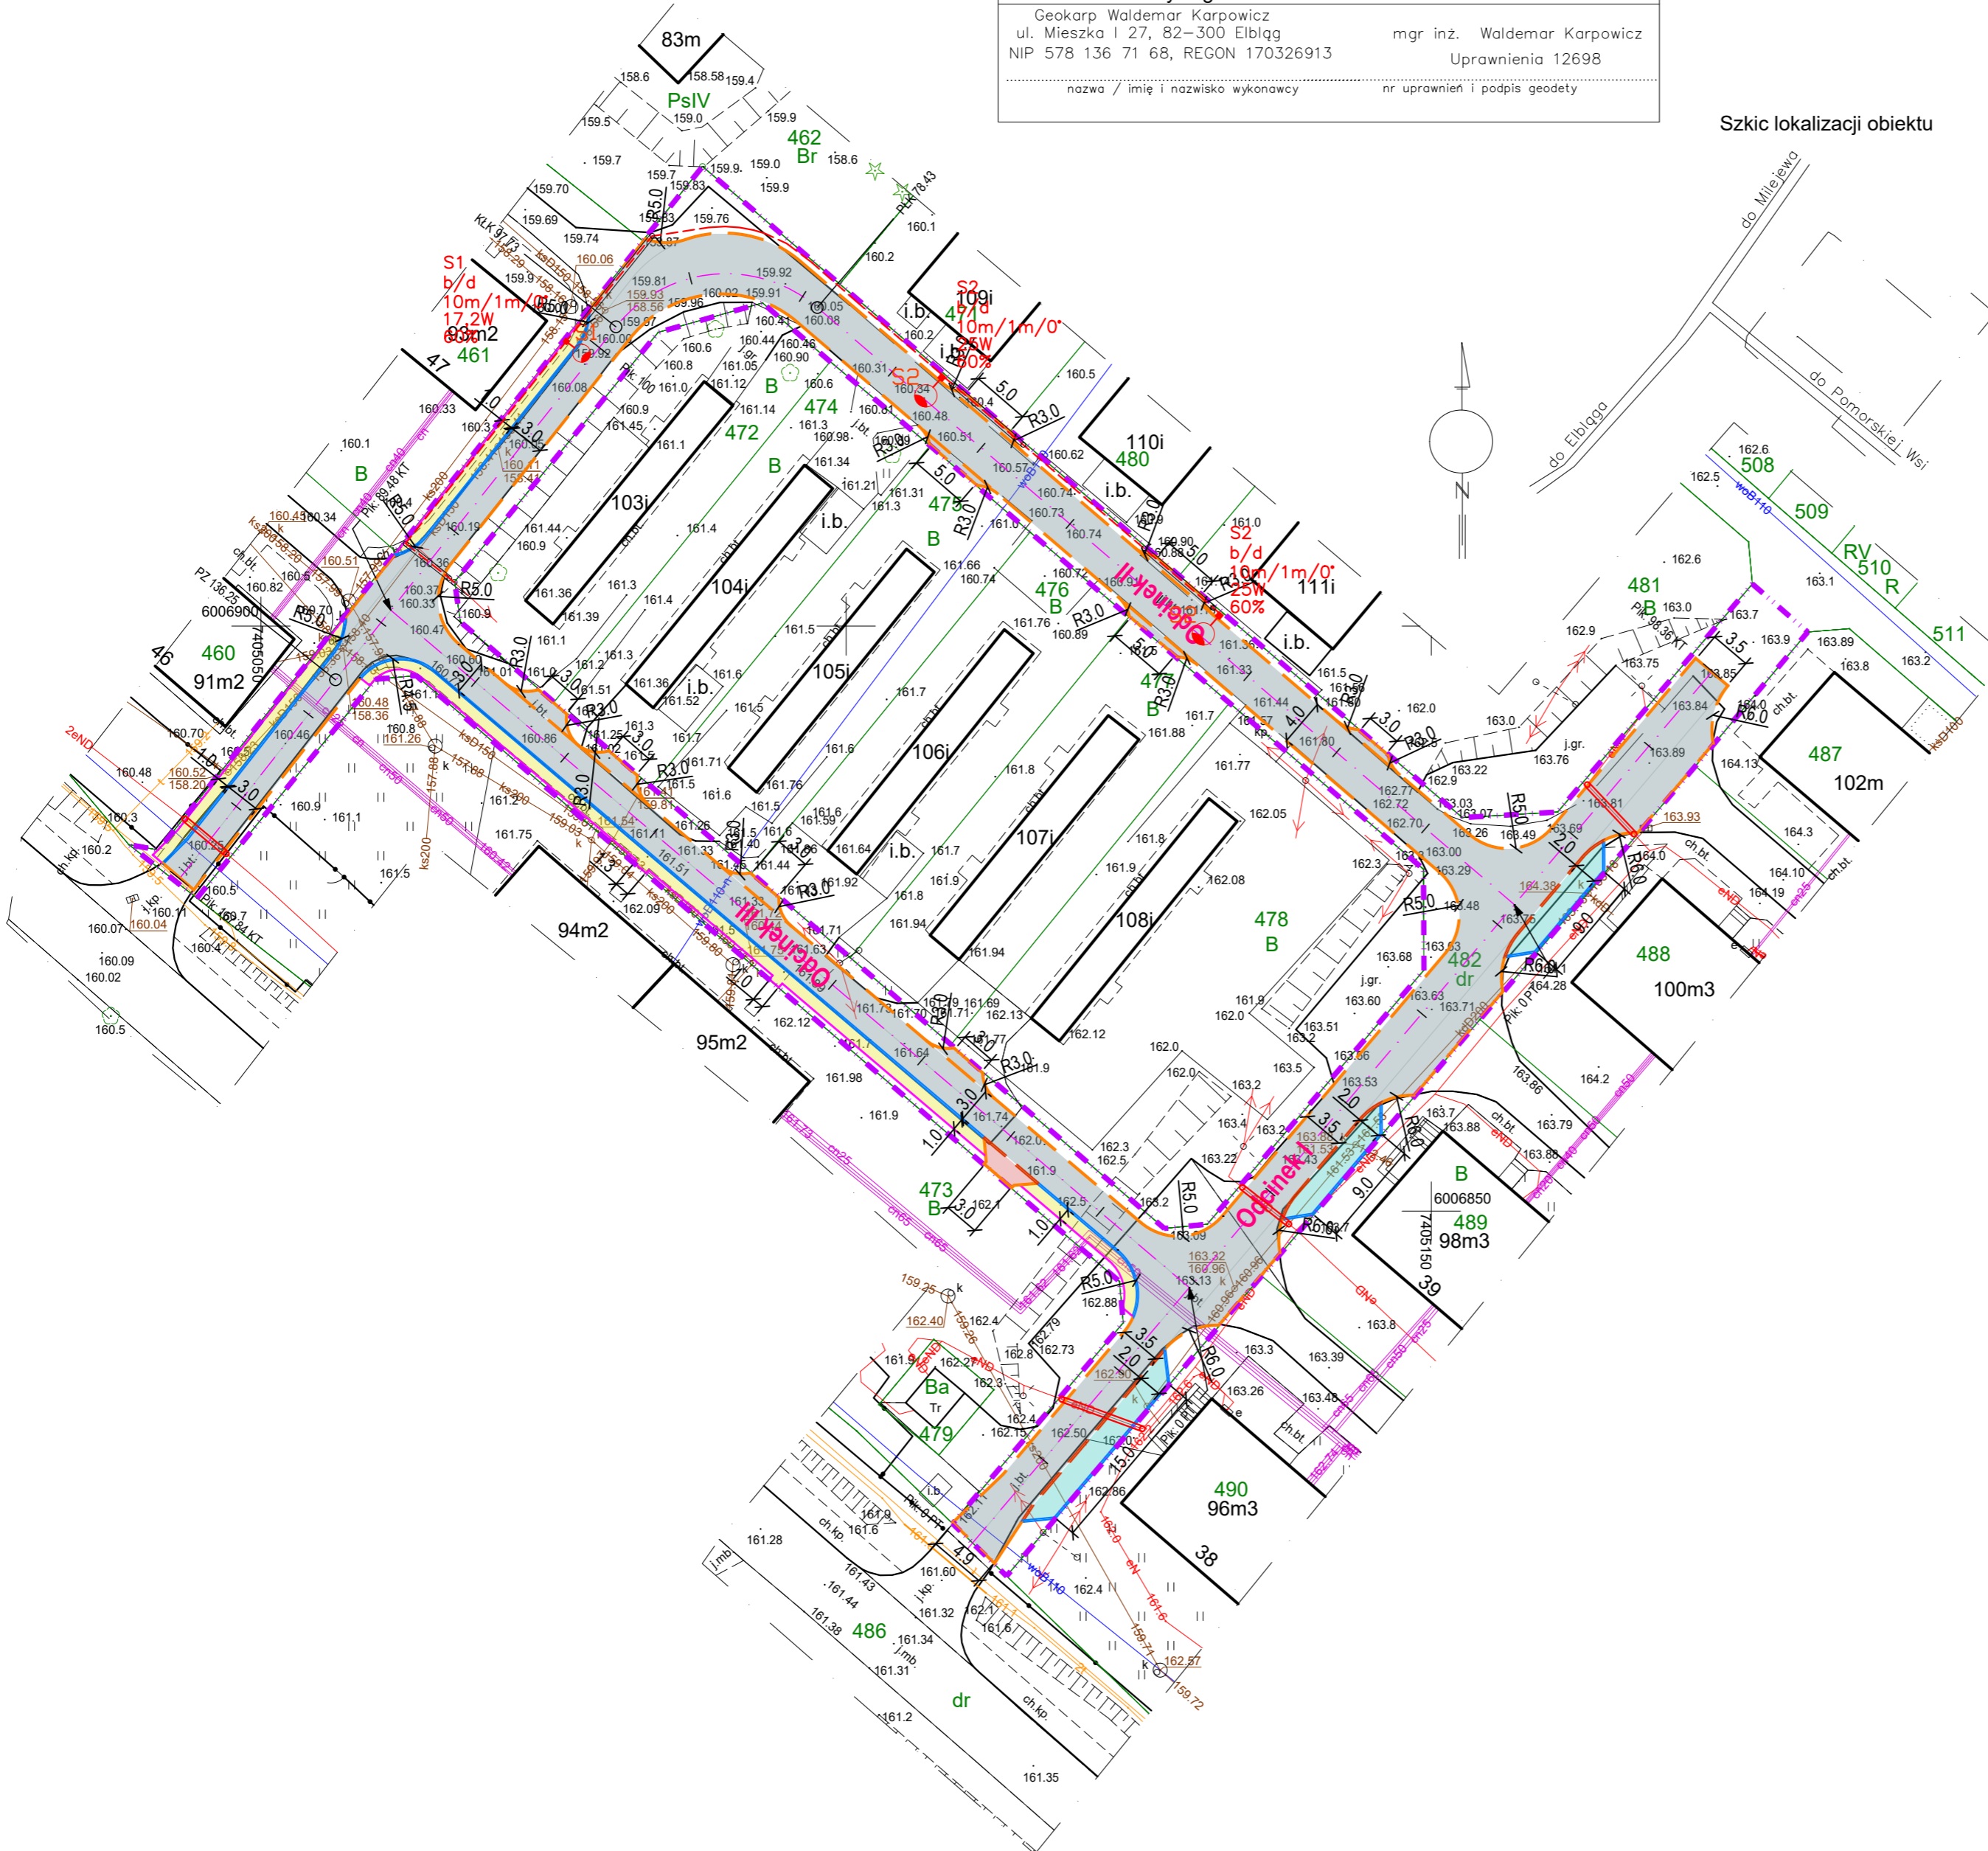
Geokarp Waldemar Karpowicz
ul. Mieszka I 27, 82-300 Elbląg
NIP 578 136 71 68, REGON 170326913
mgr inż. Waldemar Karpowicz
Uprawnienia 12698
nazwa / imię i nazwisko wykonawcy
nr uprawnień i podpis geodety

Szkic lokalizacji obiektu

do Milejewa
do Pomorskiej Wsi
do Elbląga

83m
PsIV
462
Br
S1
b/d
10m/1m/0
17.2W
60%
93m2
461
47
460
46
91m2
103i
104i
105i
106i
107i
108i
472
474
475
476
477
473
478
479
480
481
482
dr
486
487
488
489
490
508
509
510
511
RV
R
B
Ba
Tr
109i
110i
111i
S2
b/d
10m/1m/0
25W
60%
i.b.
94m2
95m2
102m
100m3
98m3
96m3
39
38
Odcinek I
Odcinek II
Odcinek III
6006900
7405050
6006850
7405150
R3.0
R5.0
R6.0
3.0
5.0
3.5
2.0
1.0
4.0
9.0
15.0
4.9
ch.bt.
ch.kp.
j.gr.
j.bt.
j.mb
kp.
k
dr